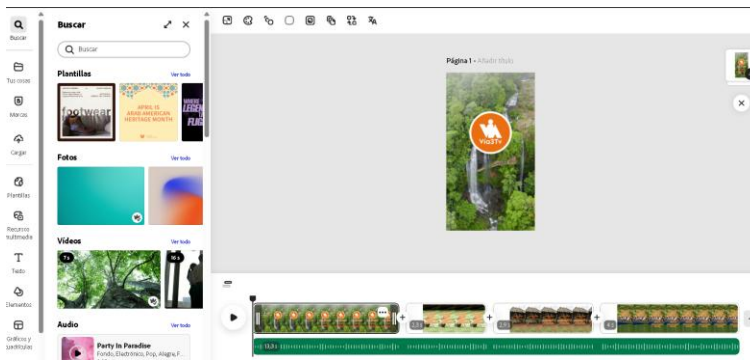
Buscar

Tus cosas

Marcos

Cargar

Plantillas

Recursos multimedia

Texto

Elementos

Gráficos y cuadrículas

Buscar

Buscar

Plantillas

Ver todo

footwear

APRIL IS ARAB AMERICAN HERITAGE MONTH

WHERE LEGEN FLIG

Fotos

Ver todo

Videos

Ver todo

7s

16 s

Audio

Ver todo

Party In Paradise

Fondo, Electrónico, Pop, Alegre, F...

Página 1 - Añadir título

Via3T+

13,1 s

2,5 s

2,6 s

4 s